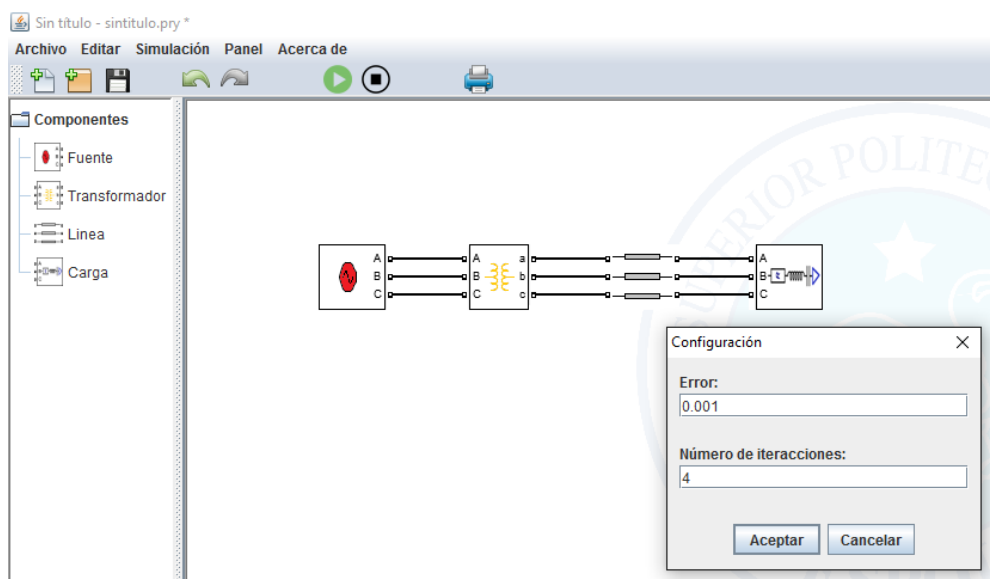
Sin título - sintitulo.pry *

Archivo Editar Simulación Panel Acerca de

Componentes
Fuente
Transformador
Linea
Carga

A
B
C

A
B
C

a
b
c

A
B
C

Configuración

Error:
0.001

Número de iteracciones:
4

Aceptar Cancelar